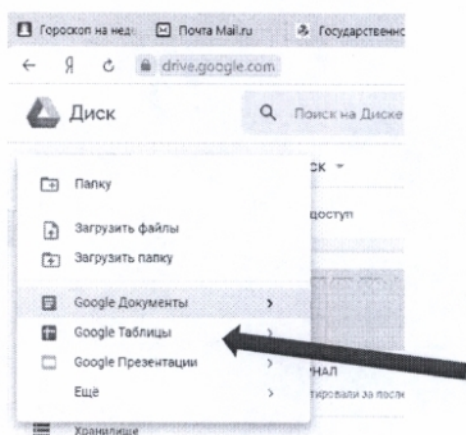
Гороскоп на нед Почта Mail.ru Государственн

Я drive.google.com

Диск

Поиск на Диске

ск

доступ

Папку

Загрузить файлы

Загрузить папку

Google Документы

Google Таблицы

Google Презентации

Ещё

НАЛ

тировали за посл

Хранилище